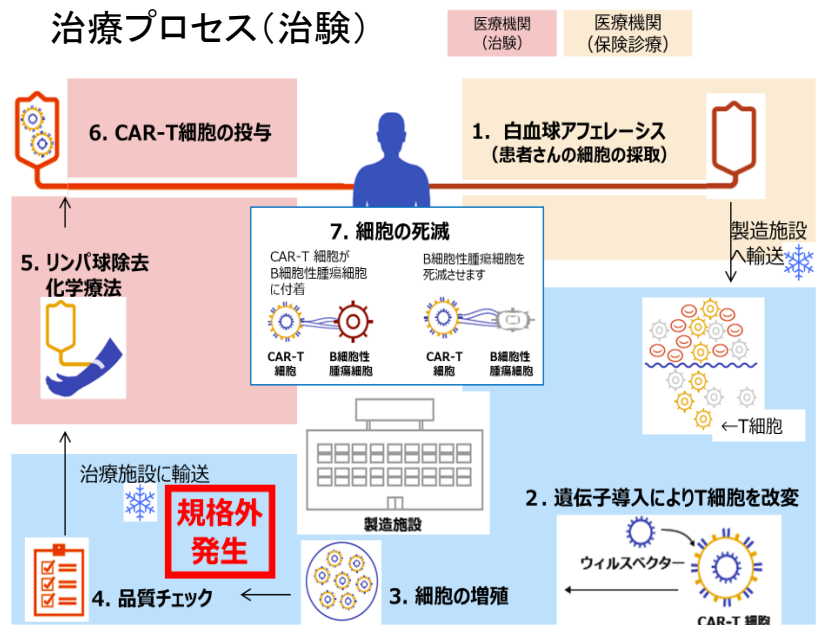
治療プロセス（治験）

医療機関（治験）

医療機関（保険診療）

6. CAR-T細胞の投与

1. 白血球アフェレーシス（患者さんの細胞の採取）

製造施設へ輸送

7. 細胞の死滅

CAR-T 細胞がB細胞性腫瘍細胞に付着

B細胞性腫瘍細胞を死滅させます

CAR-T細胞

B細胞性腫瘍細胞

CAR-T細胞

B細胞性腫瘍細胞

5. リンパ球除去化学療法

←T細胞

治療施設に輸送

規格外発生

製造施設

2. 遺伝子導入によりT細胞を改変

ウィルスベクター

CAR-T 細胞

4. 品質チェック

3. 細胞の増殖